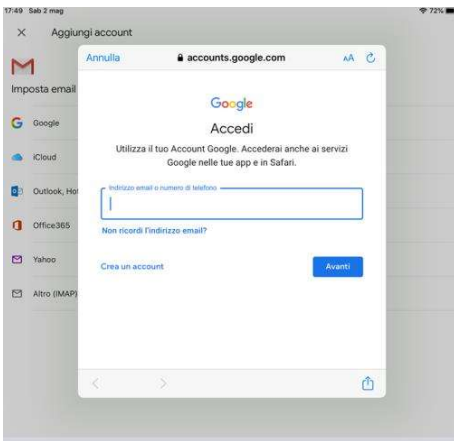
17:49 Sab 2 mag
72%

×
Aggiungi account

Imposta email

Google
iCloud
Outlook, Hot
Office365
Yahoo
Altro (IMAP)

Annulla
accounts.google.com
AA

Google
Accedi
Utilizza il tuo Account Google. Accederai anche ai servizi Google nelle tue app e in Safari.

Indirizzo email o numero di telefono

Non ricordi l'indirizzo email?

Crea un account
Avanti